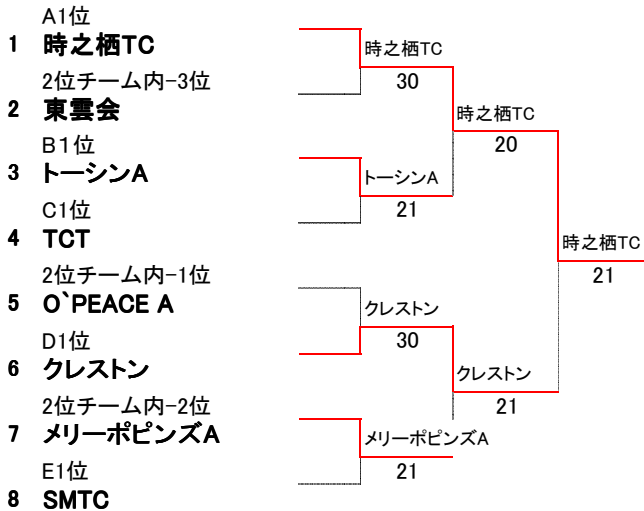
A1位
1 時之栖TC
2位チーム内-3位
2 東雲会
B1位
3 トーシンA
C1位
4 TCT
2位チーム内-1位
5 O`PEACE A
D1位
6 クレストン
2位チーム内-2位
7 メリーポピンズA
E1位
8 SMTC

時之栖TC
30
トーシンA
21
クレストン
30
メリーポピンズA
21
時之栖TC
20
クレストン
21
時之栖TC
21